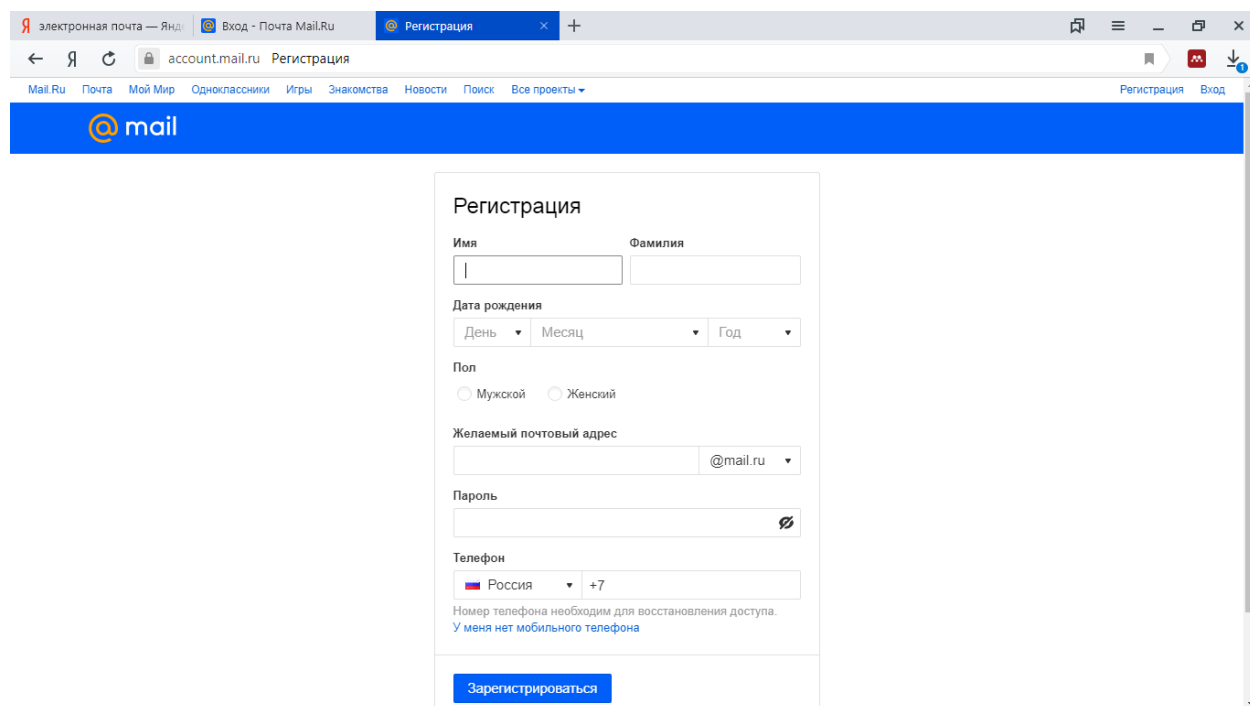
Я электронная почта — Янд
Вход - Почта Mail.Ru
Регистрация

Я account.mail.ru Регистрация

Mail.Ru Почта Мой Мир Одноклассники Игры Знакомства Новости Поиск Все проекты
Регистрация Вход

@mail

Регистрация

Имя
Фамилия

Дата рождения
День
Месяц
Год

Пол
Мужской
Женский

Желаемый почтовый адрес
@mail.ru

Пароль

Телефон
Россия
+7
Номер телефона необходим для восстановления доступа.
У меня нет мобильного телефона

Зарегистрироваться